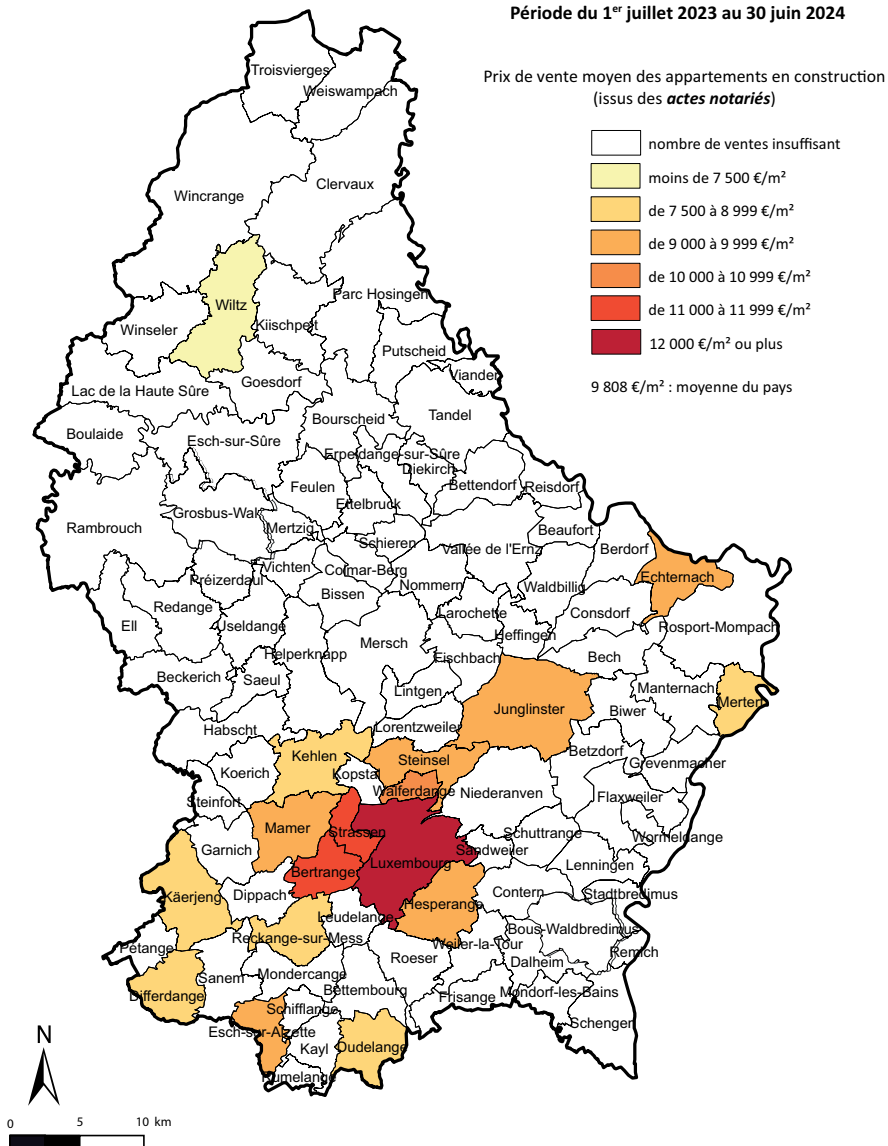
Période du 1$^{er}$ juillet 2023 au 30 juin 2024

Prix de vente moyen des appartements en construction (issus des ***actes notariés***)

nombre de ventes insuffisant
moins de 7 500 €/m²
de 7 500 à 8 999 €/m²
de 9 000 à 9 999 €/m²
de 10 000 à 10 999 €/m²
de 11 000 à 11 999 €/m²
12 000 €/m² ou plus

9 808 €/m² : moyenne du pays

Troisvierges
Weiswampach
Wincrange
Clervaux
Wiltz
Parc Hosingen
Winseler
Kiischpelt
Putscheid
Goesdorf
Vianden
Lac de la Haute Sûre
Bourscheid
Tandel
Boulaide
Esch-sur-Sûre
Erpeldange-sur-Sûre
Diekirch
Feulen
Ettelbruck
Bettendorf
Reisdorf
Rambrouch
Grosbus-Wal
Mertzig
Schieren
Vallée de l'Ernz
Beaufort
Berdorf
Préizerdaul
Vichten
Colmar-Berg
Nommern
Waldbillig
Echternach
Redange
Useldange
Bissen
Larochette
Consdorf
Heffingen
Rosport-Mompach
Ell
Helperknapp
Mersch
Fischbach
Bech
Beckerich
Saeul
Lintgen
Junglinster
Manternach
Habscht
Lorentzweiler
Biwer
Mertert
Kehlen
Steinsel
Betzdorf
Koerich
Kopstal
Walferdange
Niederanven
Grevenmacher
Steinfort
Mamer
Strassen
Flaxweiler
Schuttrange
Wormeldange
Garnich
Luxembourg
Sandweiler
Lennigen
Käerjeng
Bertrange
Contern
Stadtbredimus
Dippach
Leudelange
Hesperange
Bous-Waldbredimus
Pétange
Reckange-sur-Mess
Weiler-la-Tour
Remich
Sanem
Roeser
Dalheim
Mondercange
Differdange
Bettembourg
Frisange
Mondorf-les-Bains
Schifflange
Schengen
Esch-sur-Alzette
Kayl
Dudelange
Rumelange

N
0 5 10 km